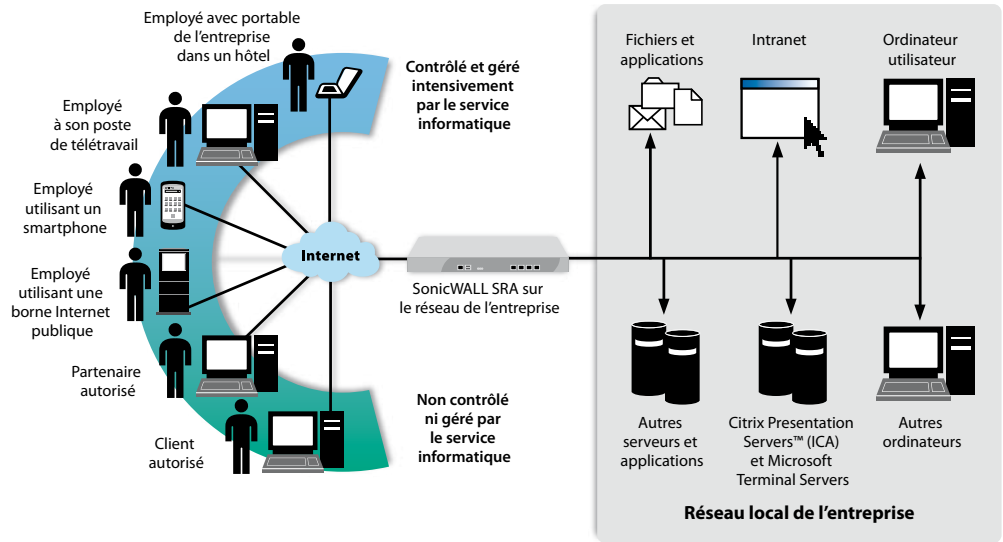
Employé avec portable de l'entreprise dans un hôtel

Employé à son poste de télétravail

Employé utilisant un smartphone

Employé utilisant une borne Internet publique

Partenaire autorisé

Client autorisé

Contrôlé et géré intensivement par le service informatique

Internet

Non contrôlé ni géré par le service informatique

SonicWALL SRA sur le réseau de l'entreprise

Fichiers et applications

Intranet

Ordinateur utilisateur

Autres serveurs et applications

Citrix Presentation Servers™ (ICA) et Microsoft Terminal Servers

Autres ordinateurs

Réseau local de l'entreprise